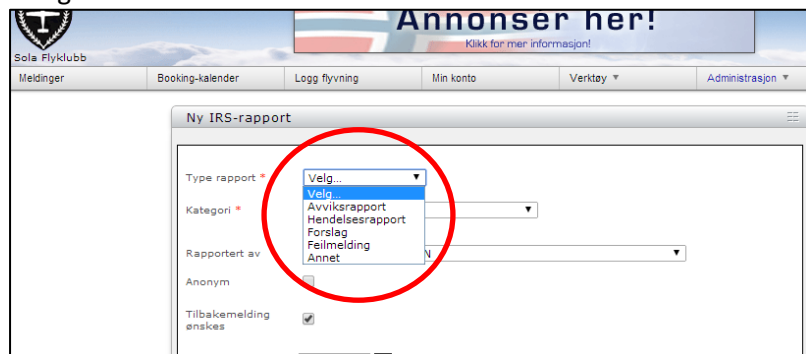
Sola Flyklubb

Annonser her!
Klikk for mer informasjon!

Meldinger | Booking-kalender | Logg flyvning | Min konto | Verktøy ▼ | Administrasjon ▼

Ny IRS-rapport

Type rapport *
Velg...
Velg...
Avviksrapport
Hendelsesrapport
Forslag
Feilmelding
Annet

Kategori *

Rapportert av
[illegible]N

Anonym

Tilbakemelding ønskes